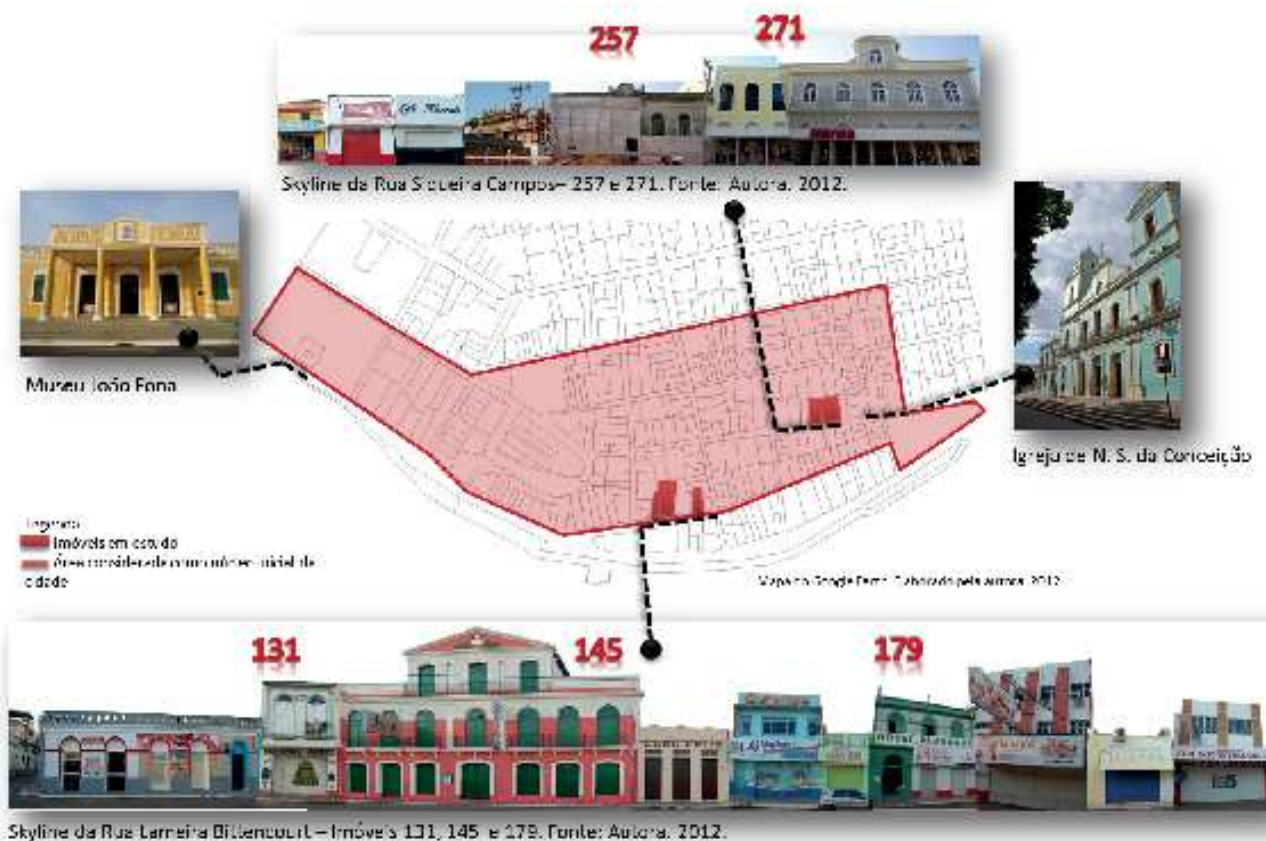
257

271

Skyline da Rua Siqueira Campos– 257 e 271. Fonte: Autora. 2012.

Museu João Fona

Igreja de N. S. da Conceição

Legenda:
Imóveis em estudo
Área considerada como núcleo inicial da cidade

Mapa do Google Earth. Elaborado pela autora. 2012.

131

145

179

Skyline da Rua Lameira Bittencourt – Imóveis 131, 145 e 179. Fonte: Autora. 2012.